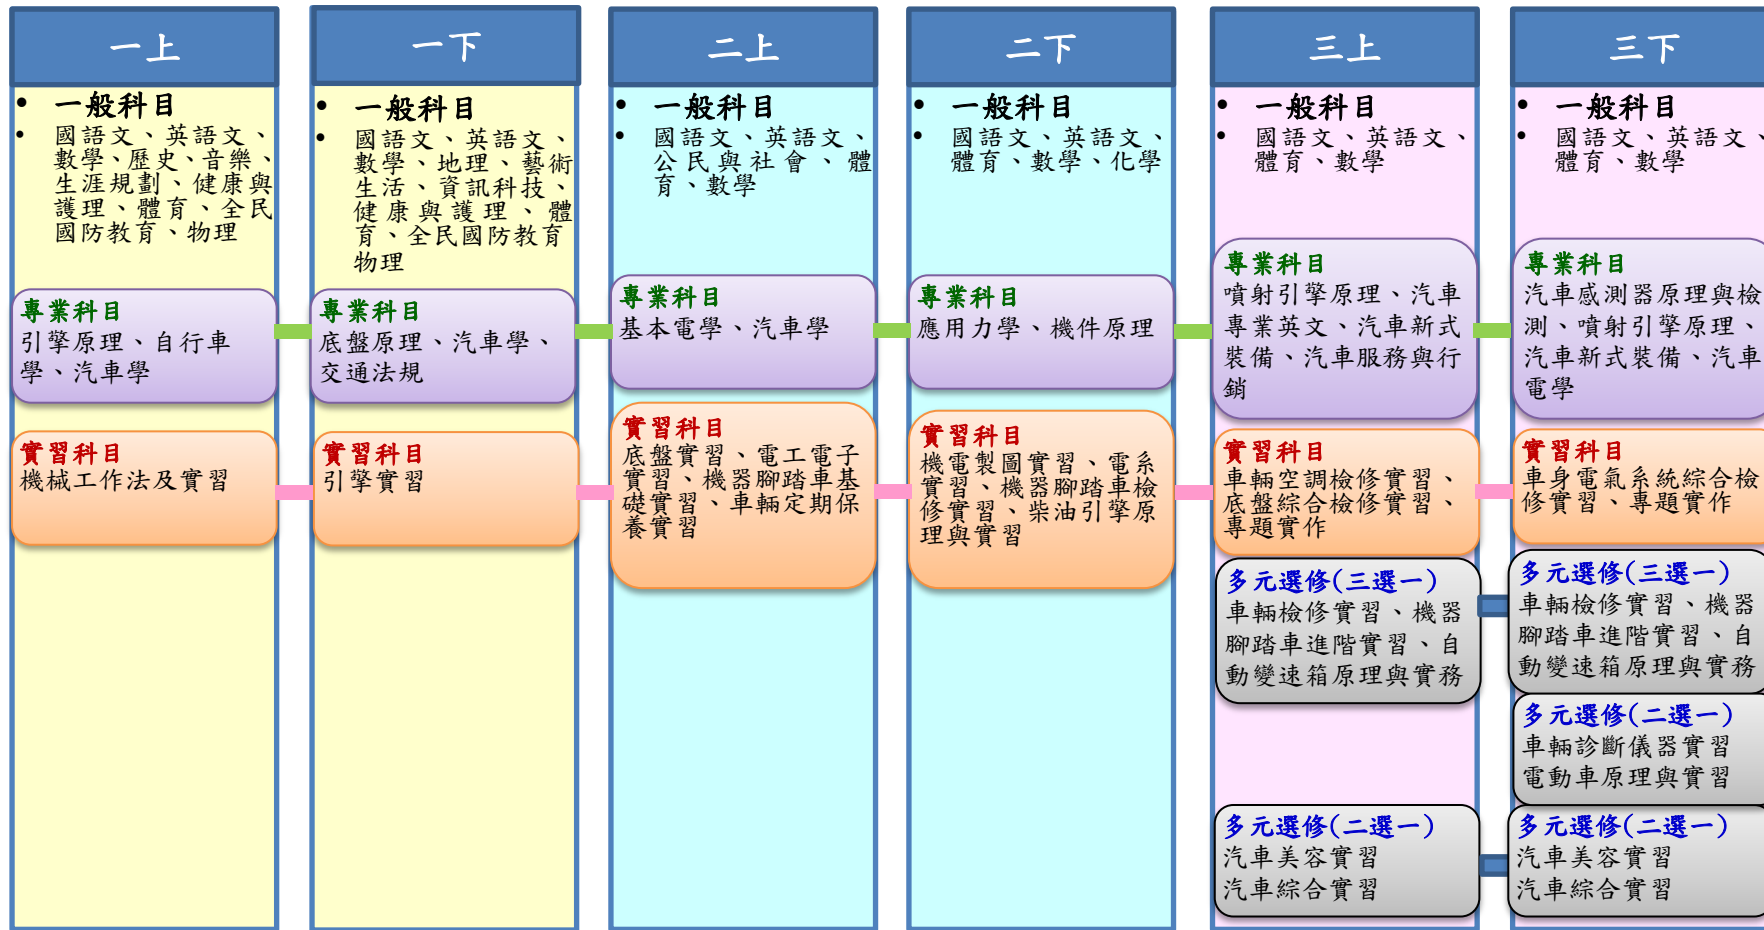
一上

• 一般科目
• 國語文、英語文、數學、歷史、音樂、生涯規劃、健康與護理、體育、全民國防教育、物理

專業科目
引擎原理、自行車學、汽車學

實習科目
機械工作法及實習

一下

• 一般科目
• 國語文、英語文、數學、地理、藝術生活、資訊科技、健康與護理、體育、全民國防教育物理

專業科目
底盤原理、汽車學、交通法規

實習科目
引擎實習

二上

• 一般科目
• 國語文、英語文、公民與社會、體育、數學

專業科目
基本電學、汽車學

實習科目
底盤實習、電工電子實習、機器腳踏車基礎實習、車輛定期保養實習

二下

• 一般科目
• 國語文、英語文、體育、數學、化學

專業科目
應用力學、機件原理

實習科目
機電製圖實習、電系實習、機器腳踏車檢修實習、柴油引擎原理與實習

三上

• 一般科目
• 國語文、英語文、體育、數學

專業科目
噴射引擎原理、汽車專業英文、汽車新式裝備、汽車服務與行銷

實習科目
車輛空調檢修實習、底盤綜合檢修實習、專題實作

多元選修(三選一)
車輛檢修實習、機器腳踏車進階實習、自動變速箱原理與實務

多元選修(二選一)
汽車美容實習
汽車綜合實習

三下

• 一般科目
• 國語文、英語文、體育、數學

專業科目
汽車感測器原理與檢測、噴射引擎原理、汽車新式裝備、汽車電學

實習科目
車身電氣系統綜合檢修實習、專題實作

多元選修(三選一)
車輛檢修實習、機器腳踏車進階實習、自動變速箱原理與實務

多元選修(二選一)
車輛診斷儀器實習
電動車原理與實習

多元選修(二選一)
汽車美容實習
汽車綜合實習